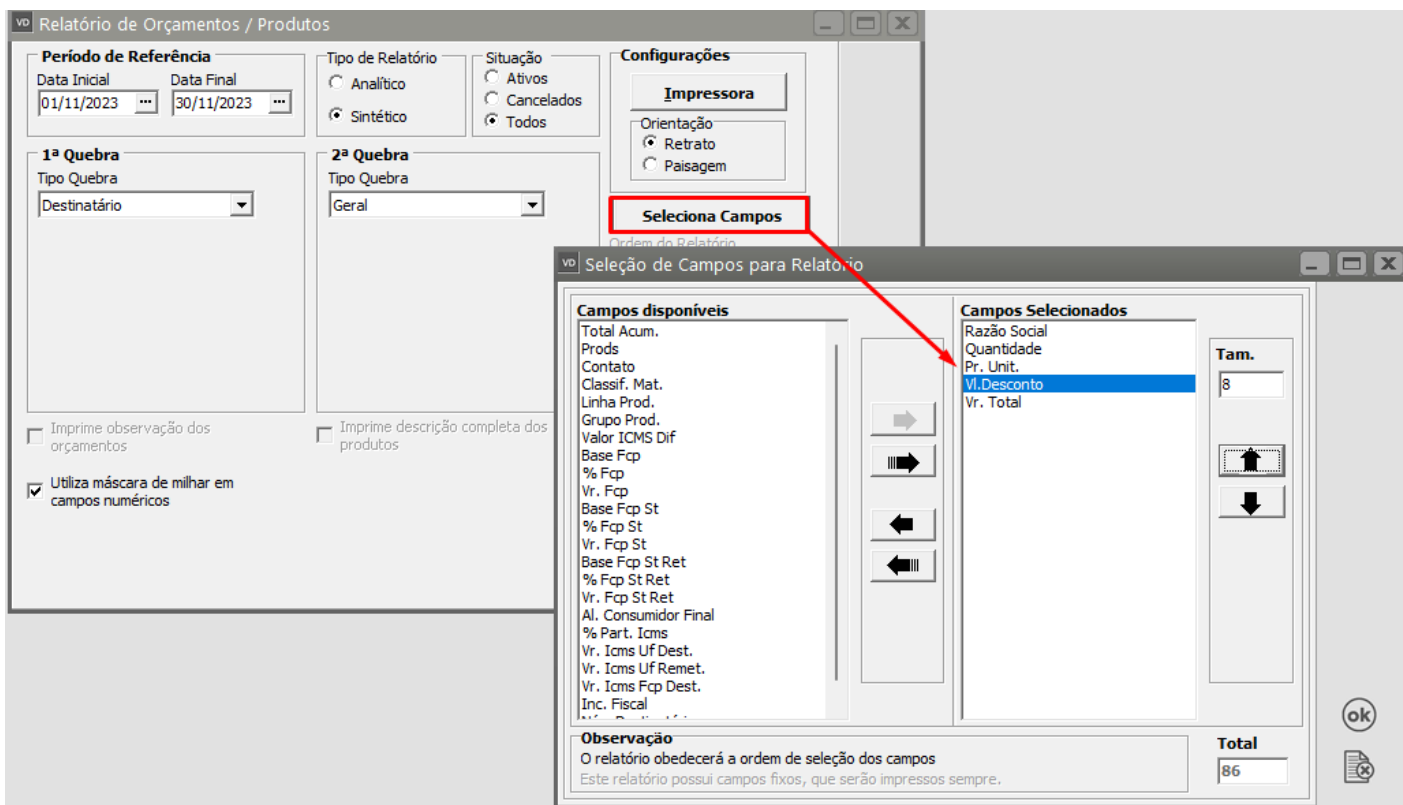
VD Relatório de Orçamentos / Produtos

Período de Referência
Data Inicial
01/11/2023
Data Final
30/11/2023

Tipo de Relatório
Analítico
Sintético

Situação
Ativos
Cancelados
Todos

Configurações
Impressora
Orientação
Retrato
Paisagem

1ª Quebra
Tipo Quebra
Destinatário

2ª Quebra
Tipo Quebra
Geral

Seleciona Campos
Ordem do Relatório

Imprime observação dos orçamentos
Imprime descrição completa dos produtos
Utiliza máscara de milhar em campos numéricos

VD Seleção de Campos para Relatorio

Campos disponíveis
Total Acum.
Prods
Contato
Classif. Mat.
Linha Prod.
Grupo Prod.
Valor ICMS Dif
Base Fcp
% Fcp
Vr. Fcp
Base Fcp St
% Fcp St
Vr. Fcp St
Base Fcp St Ret
% Fcp St Ret
Vr. Fcp St Ret
Al. Consumidor Final
% Part. Icms
Vr. Icms Uf Dest.
Vr. Icms Uf Remet.
Vr. Icms Fcp Dest.
Inc. Fiscal
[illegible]

Campos Selecionados
Razão Social
Quantidade
Pr. Unit.
Vl.Desconto
Vr. Total

Tam.
8

Observação
O relatório obedecerá a ordem de seleção dos campos
Este relatório possui campos fixos, que serão impressos sempre.

Total
86

ok